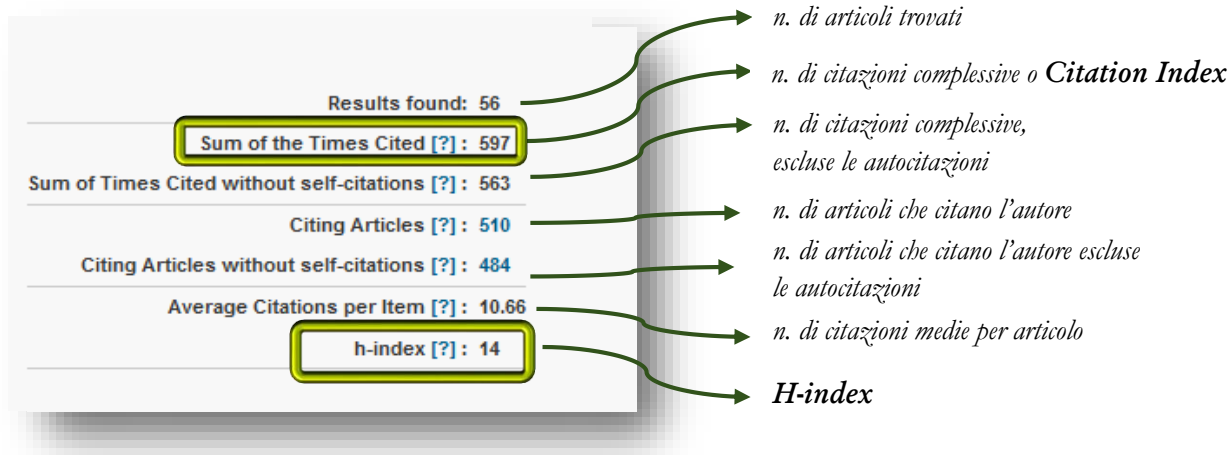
Results found: 56

Sum of the Times Cited [?] : 597

Sum of Times Cited without self-citations [?] : 563

Citing Articles [?] : 510

Citing Articles without self-citations [?] : 484

Average Citations per Item [?] : 10.66

h-index [?] : 14

n. di articoli trovati

n. di citazioni complessive o **Citation Index**

n. di citazioni complessive, escluse le autocitazioni

n. di articoli che citano l'autore

n. di articoli che citano l'autore escluse le autocitazioni

n. di citazioni medie per articolo

**H-index**